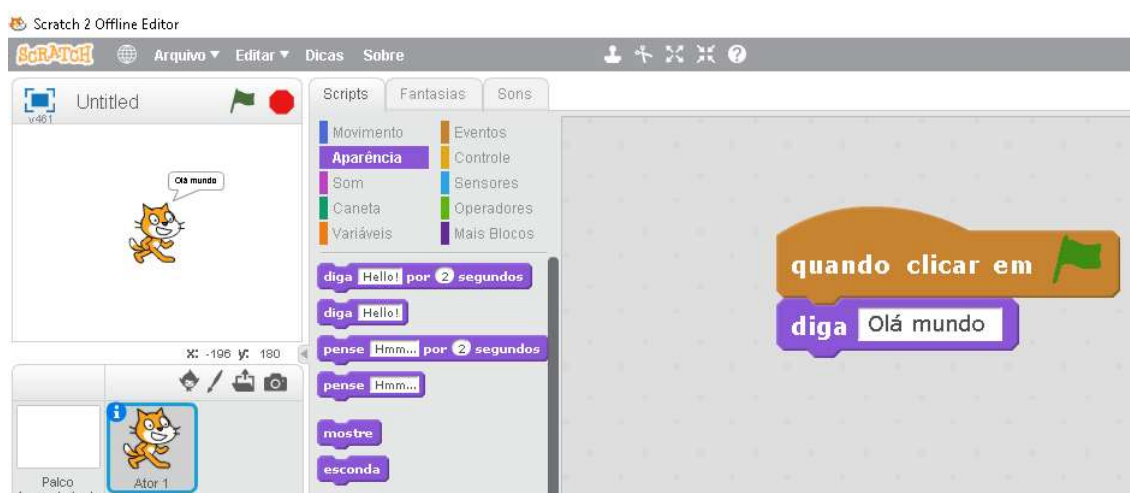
Scratch 2 Offline Editor

SCRATCH Arquivo ▼ Editar ▼ Dicas Sobre

Untitled
v461

Olá mundo

x: -196 y: 180

Palco

Ator 1

Scripts Fantasias Sons

Movimento
Aparência
Som
Caneta
Variáveis
Eventos
Controle
Sensores
Operadores
Mais Blocos

diga Hello! por 2 segundos
diga Hello!
pense Hmm... por 2 segundos
pense Hmm...
mostre
esconda

quando clicar em
diga Olá mundo